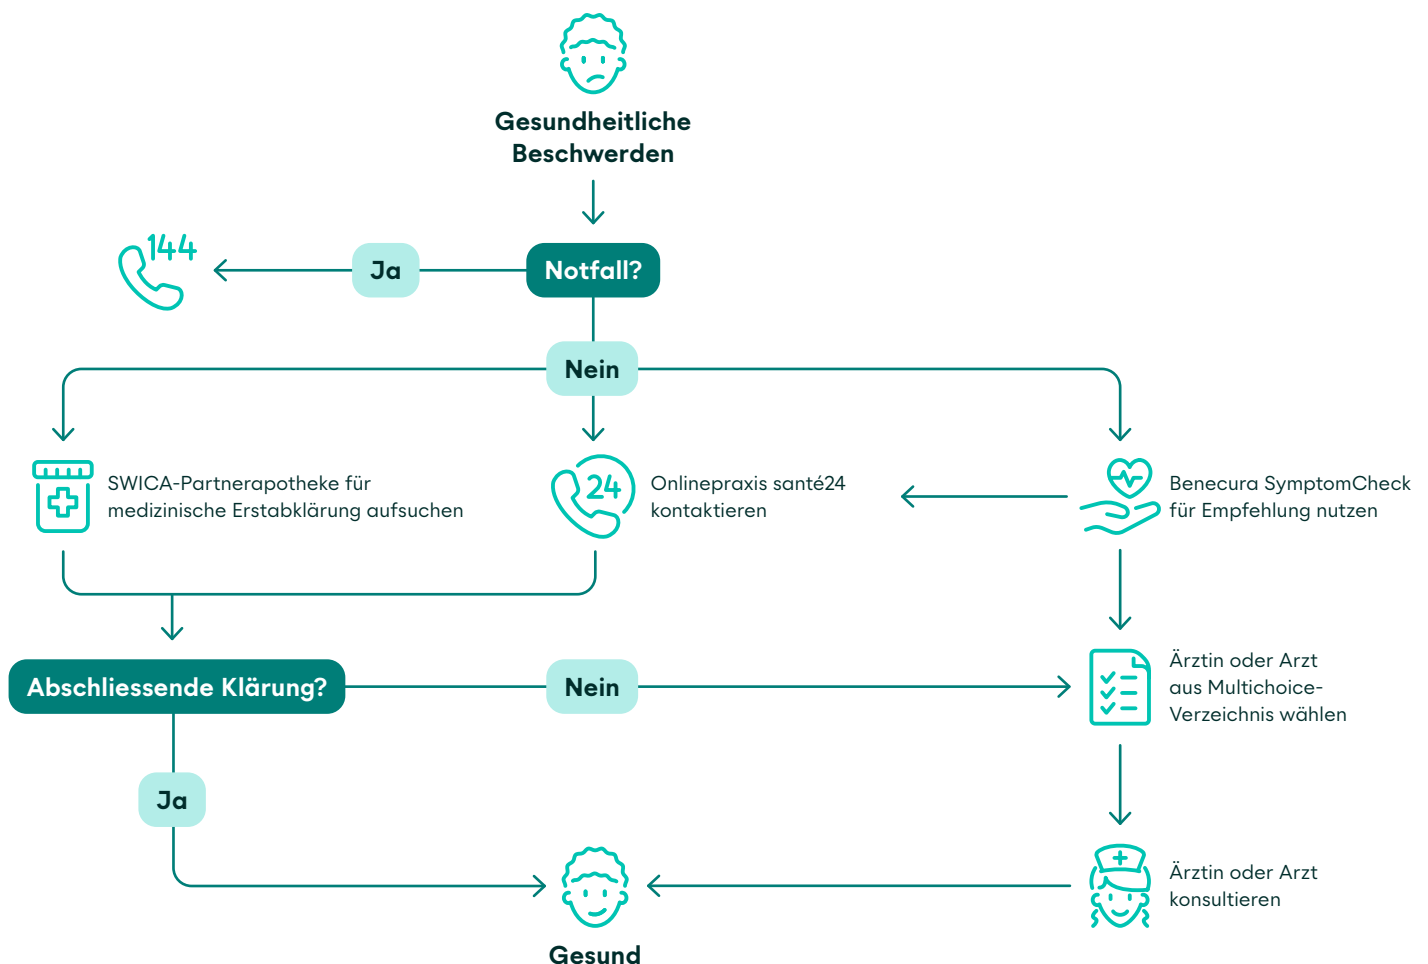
Gesundheitliche Beschwerden

144

Ja

Notfall?

Nein

SWICA-Partnerapotheke für medizinische Erstabklärung aufsuchen

24

Onlinepraxis santé24 kontaktieren

Benecura SymptomCheck für Empfehlung nutzen

Abschliessende Klärung?

Nein

Ärztin oder Arzt aus Multichoice-Verzeichnis wählen

Ja

Ärztin oder Arzt konsultieren

Gesund